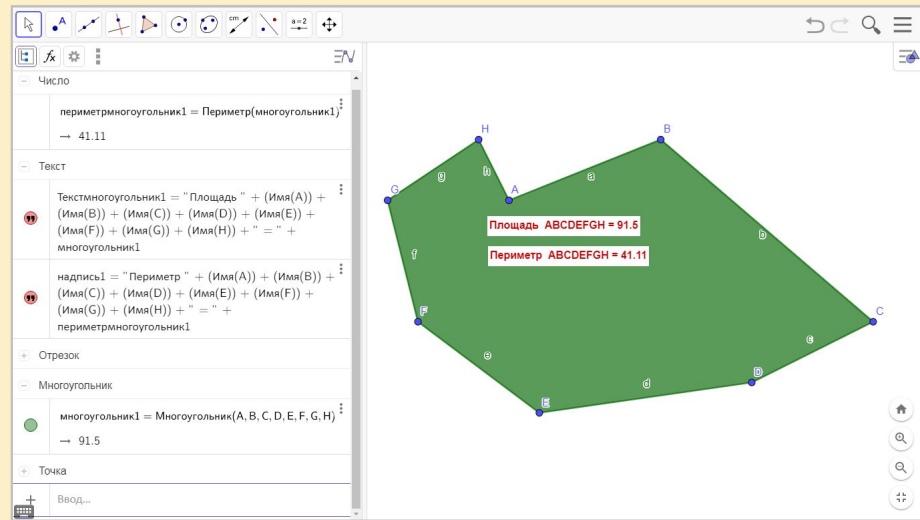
a=2

Число

периметрмногоугольник1 = Периметр(многоугольник1)

→ 41.11

Текст

Текстмногоугольник1 = "Площадь " + (Имя(A)) + (Имя(B)) + (Имя(C)) + (Имя(D)) + (Имя(E)) + (Имя(F)) + (Имя(G)) + (Имя(H)) + " = " + многоугольник1

надпись1 = "Периметр " + (Имя(A)) + (Имя(B)) + (Имя(C)) + (Имя(D)) + (Имя(E)) + (Имя(F)) + (Имя(G)) + (Имя(H)) + " = " + периметрмногоугольник1

Отрезок

Многоугольник

многоугольник1 = Многоугольник(A, B, C, D, E, F, G, H)

→ 91.5

Точка

Ввод...

H B G A C D E F

g h a b c d e f

Площадь ABCDEFGH = 91.5

Периметр ABCDEFGH = 41.11